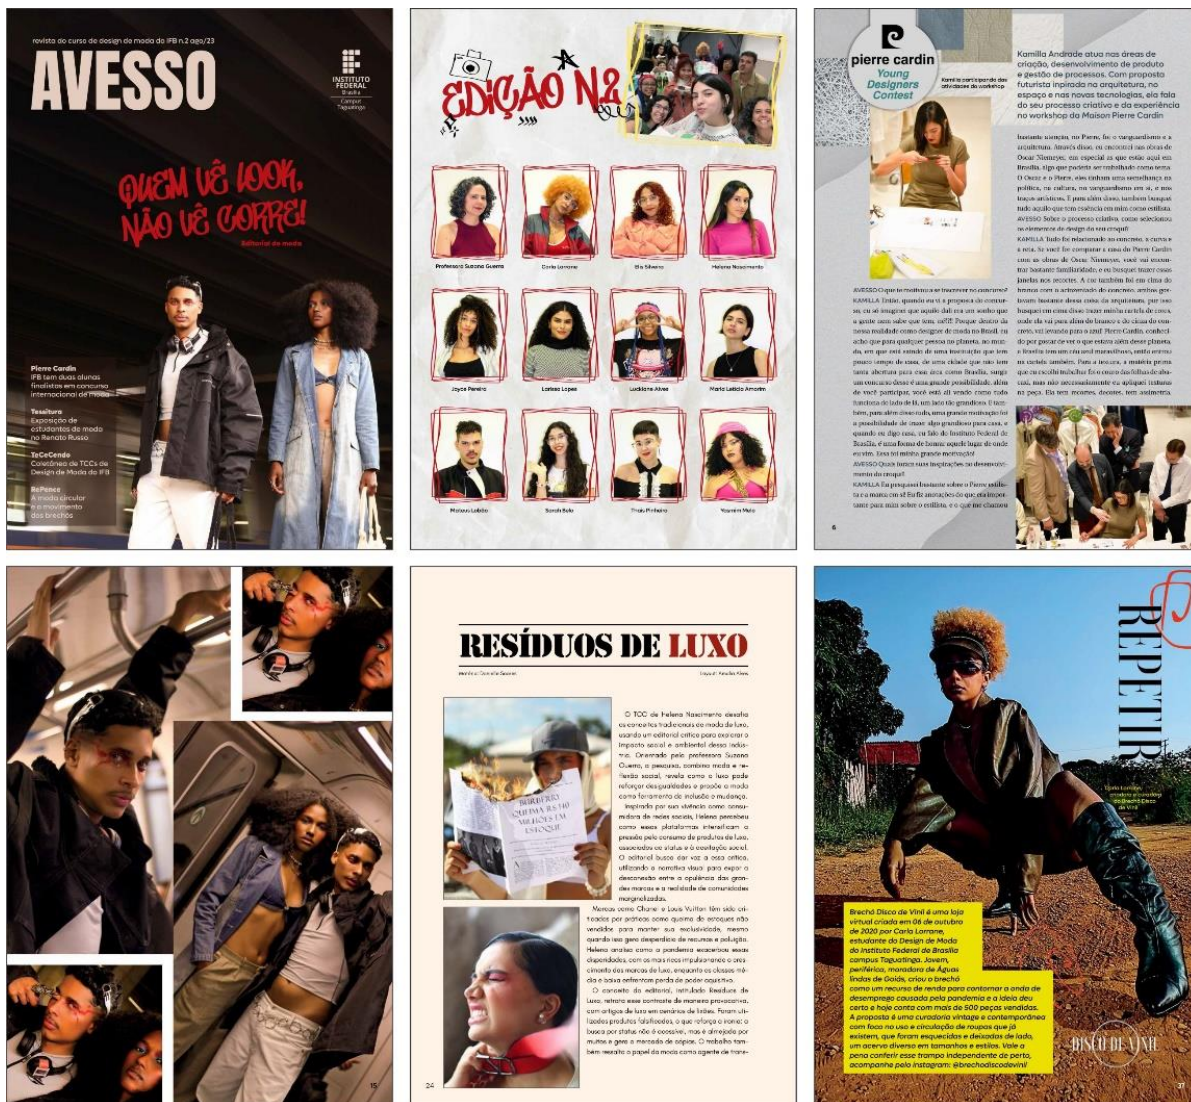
revista do curso de design de moda do IFB n.2 ago/23

AVESSO

INSTITUTO FEDERAL
Brasília
Campus Taguatinga

QUEM VÊ LOOK, NÃO VÊ CORRE!
Editorial de moda

Pierre Cardin
IFB tem duas alunas finalistas em concurso internacional de moda

Tessitura
Exposição de estudantes de moda no Renato Russo

TeCeCendo
Coletânea de TCCs de Design de Moda do IFB

RePense
A moda circular e o movimento dos brechós

EDIÇÃO N2

Professora Suzana Guerra
Carla Lorrane
Ela Silveira
Helena Nascimento
Joyce Pereira
Larissa Lopes
Lucidiane Alves
Maria Letícia Amorim
Mateus Lobão
Sarah Belo
Thaís Pinheiro
Yasmim Melo

pierre cardin
Young Designers Contest

Kamilla participando das atividades do workshop

Kamilla Andrade atua nas áreas de criação, desenvolvimento de produto e gestão de processos. Com proposta futurista inspirada na arquitetura, no espaço e nas novas tecnologias, ela fala do seu processo criativo e da experiência no workshop da Maison Pierre Cardin

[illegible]

6

15

RESÍDUOS DE LUXO

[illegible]

O TCC de Helena Nascimento desafia os conceitos tradicionais da moda de luxo, usando um editorial crítico para explorar o impacto social e ambiental dessa indústria. Orientado pela professora Suzana Guerra, a pesquisa, combina moda e reflexão social, revela como o luxo pode reforçar desigualdades e propõe a moda como ferramenta de inclusão e mudança.

Inspirada por sua vivência como consumidora de redes sociais, Helena percebeu como essas plataformas intensificam a pressão pelo consumo de produtos de luxo, associados ao status e à aceitação social. O editorial busca dar voz a essa crítica, utilizando a narrativa visual para expor o descompasso entre a opulência das grandes marcas e a realidade de comunidades marginalizadas.

Marcas como Chanel e Louis Vuitton têm sido criticadas por práticas como queima de estoques não vendidos para manter sua exclusividade, mesmo quando isso gera desperdício de recursos e poluição. Helena analisa como a pandemia exacerbou essas disparidades, com as mais ricas impulsionando o crescimento das marcas de luxo, enquanto as classes média e baixa enfrentam perda de poder aquisitivo.

O conceito do editorial, intitulado Resíduos de Luxo, retrata esse contraste de maneira provocativa, com artigos de luxo em cenários de lixões. Foram utilizados produtos falsificados, o que reforça a ironia: a busca por status não é acessível, mas é almejada por muitos e gera o mercado de cópias. O trabalho também resgata o papel da moda como agente de trans-

BURBERRY QUEIMA R$ 140 MILHÕES EM ESTOQUE

24

REPETIR

Carla Lorrane, criadora do Brechó Disco de Vinil

Brechó Disco de Vinil é uma loja virtual criada em 06 de outubro de 2020 por Carla Lorrane, estudante de Design de Moda do Instituto Federal de Brasília campus Taguatinga. Jovem, periférica, moradora de Águas Lindas de Goiás, criou o brechó como um recurso de renda para contornar a onda de desemprego causada pela pandemia e a ideia deu certo e hoje conta com mais de 500 peças vendidas. A proposta é uma curadoria vintage e contemporânea com foco no uso e circulação de roupas que já existem, que foram esquecidas e deixadas de lado, um acervo diverso em tamanhos e estilos. Vale a pena conferir esse trampo independente de perto, acompanhe pelo instagram: @brechodiscodevinil

DISCO DE VINIL

37